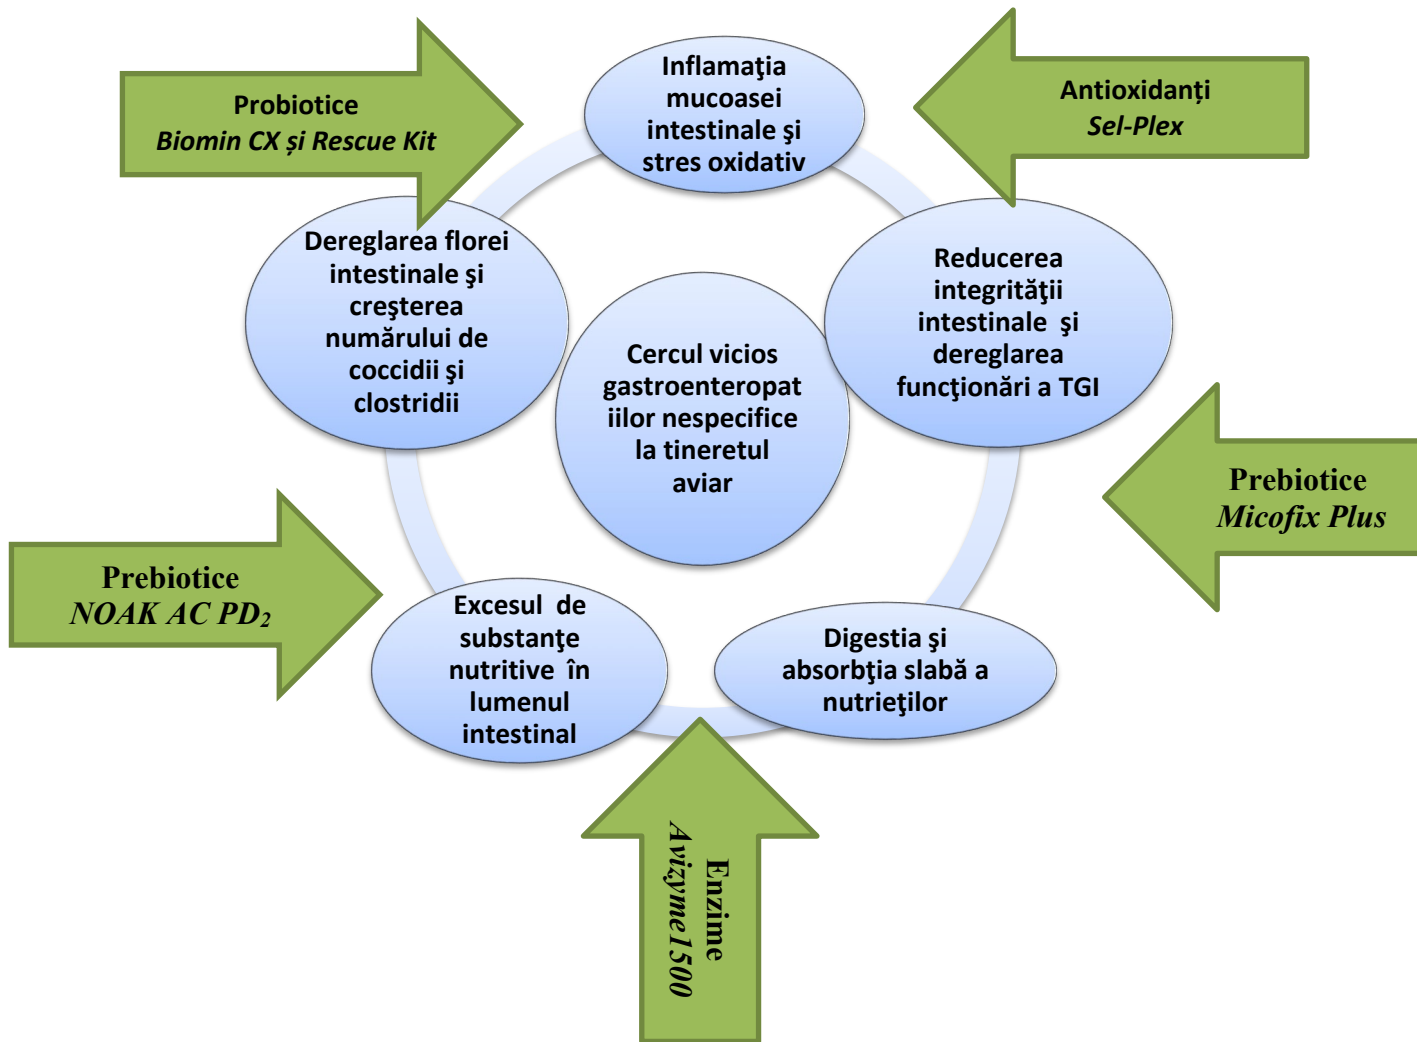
Probiotice
Biomin CX și Rescue Kit

Inflamaţia mucoasei intestinale şi stres oxidativ

Antioxidanți
Sel-Plex

Dereglarea florei intestinale şi creşterea numărului de coccidii şi clostridii

Cercul vicios gastroenteropatiilor nespecifice la tineretul aviar

Reducerea integrităţii intestinale şi dereglarea funcţionări a TGI

Prebiotice
Micofix Plus

Prebiotice
NOAK AC PD$_2$

Excesul de substanţe nutritive în lumenul intestinal

Digestia şi absorbţia slabă a nutrieţilor

Enzime
Avizyme1500